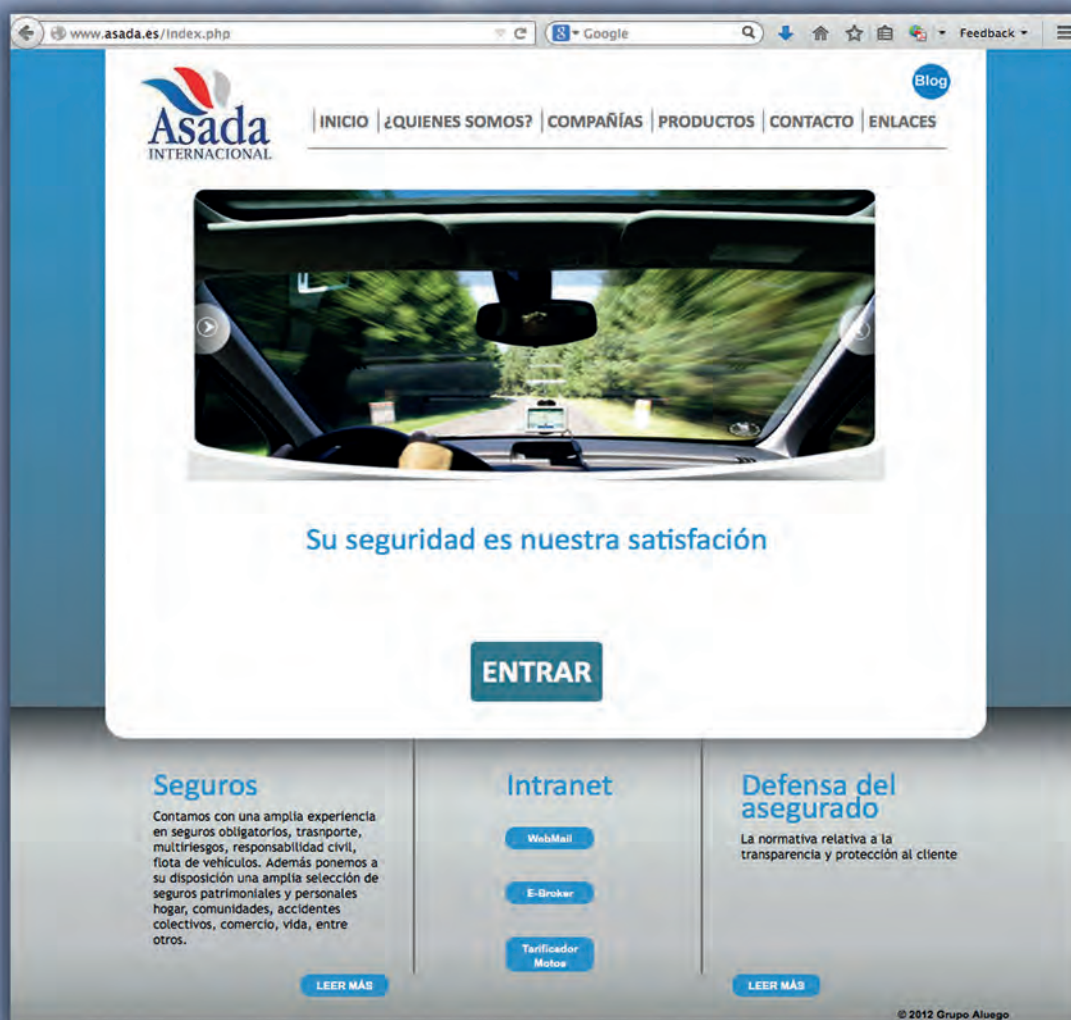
www.asada.es/index.php

Google

Feedback

Asada
INTERNACIONAL

Blog

INICIO | ¿QUIENES SOMOS? | COMPAÑÍAS | PRODUCTOS | CONTACTO | ENLACES

Su seguridad es nuestra satisfación

ENTRAR

Seguros

Contamos con una amplia experiencia en seguros obligatorios, trasnporte, multiriesgos, responsabilidad civil, flota de vehículos. Además ponemos a su disposición una amplia selección de seguros patrimoniales y personales hogar, comunidades, accidentes colectivos, comercio, vida, entre otros.

LEER MÁS

Intranet

WebMail

E-Broker

Tarificador Motos

Defensa del asegurado

La normativa relativa a la transparencia y protección al cliente

LEER MÁS

© 2012 Grupo Aluego